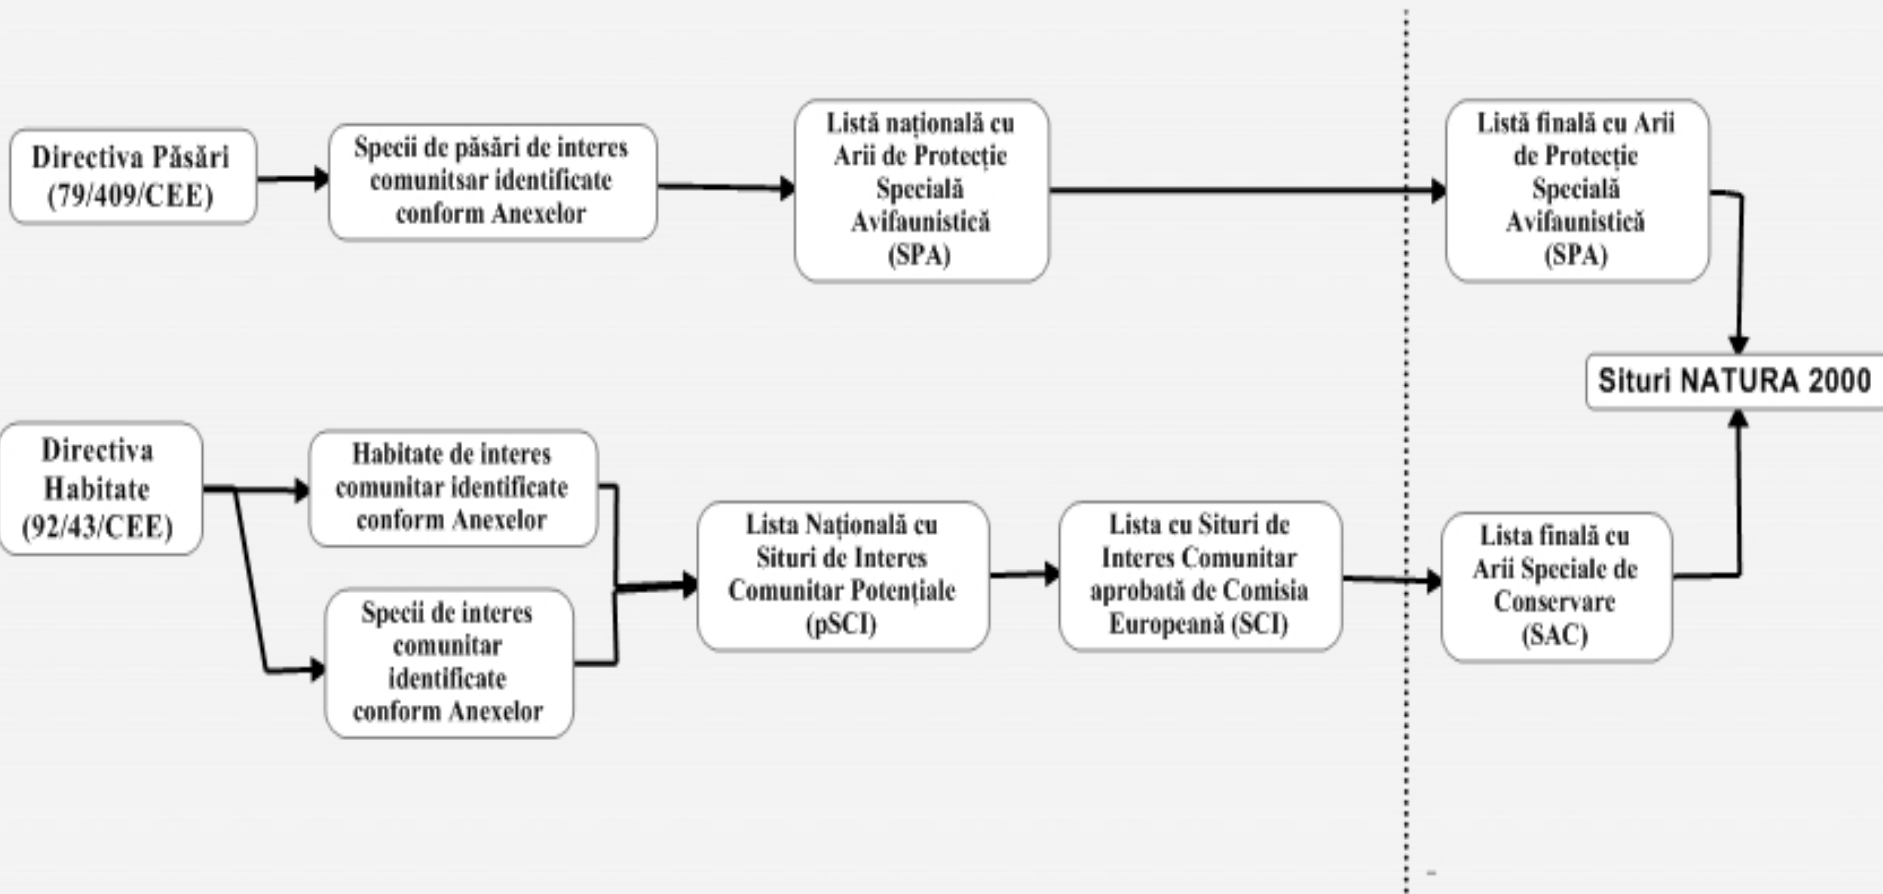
Directiva Păsări (79/409/CEE)

Specii de păsări de interes comunitsar identificate conform Anexelor

Listă națională cu Arii de Protecție Specială Avifaunistică (SPA)

Listă finală cu Arii de Protecție Specială Avifaunistică (SPA)

Situri NATURA 2000

Directiva Habitate (92/43/CEE)

Habitate de interes comunitar identificate conform Anexelor

Specii de interes comunitar identificate conform Anexelor

Lista Națională cu Situri de Interes Comunitar Potențiale (pSCI)

Lista cu Situri de Interes Comunitar aprobată de Comisia Europeană (SCI)

Lista finală cu Arii Speciale de Conservare (SAC)